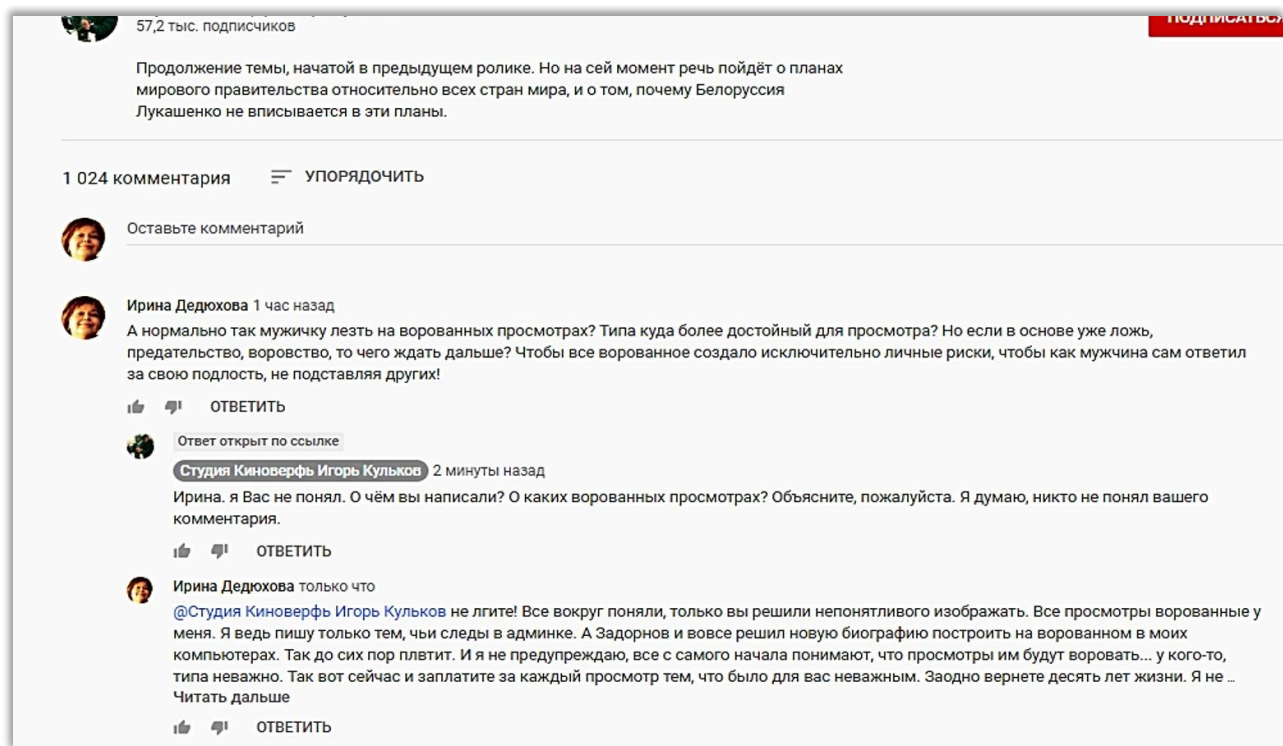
57,2 тыс. подписчиков

ПОДПИСАТЬСЯ

Продолжение темы, начатой в предыдущем ролике. Но на сей момент речь пойдёт о планах мирового правительства относительно всех стран мира, и о том, почему Белоруссия Лукашенко не вписывается в эти планы.

1 024 комментария УПОРЯДОЧИТЬ

Оставьте комментарий

Ирина Дедюхова 1 час назад
А нормально так мужичку лезть на ворованных просмотрах? Типа куда более достойный для просмотра? Но если в основе уже ложь, предательство, воровство, то чего ждать дальше? Чтобы все ворованное создало исключительно личные риски, чтобы как мужчина сам ответил за свою подлость, не подставляя других!

ОТВЕТИТЬ

Ответ открыт по ссылке
Студия Киноверфь Игорь Кульков 2 минуты назад
Ирина. я Вас не понял. О чём вы написали? О каких ворованных просмотрах? Объясните, пожалуйста. Я думаю, никто не понял вашего комментария.

ОТВЕТИТЬ

Ирина Дедюхова только что
@Студия Киноверфь Игорь Кульков не лгите! Все вокруг поняли, только вы решили непонятливого изображать. Все просмотры ворованные у меня. Я ведь пишу только тем, чьи следы в админке. А Задорнов и вовсе решил новую биографию построить на ворованном в моих компьютерах. Так до сих пор плвтит. И я не предупреждаю, все с самого начала понимают, что просмотры им будут воровать... у кого-то, типа неважно. Так вот сейчас и заплатите за каждый просмотр тем, что было для вас неважным. Заодно вернете десять лет жизни. Я не ...
Читать дальше

ОТВЕТИТЬ